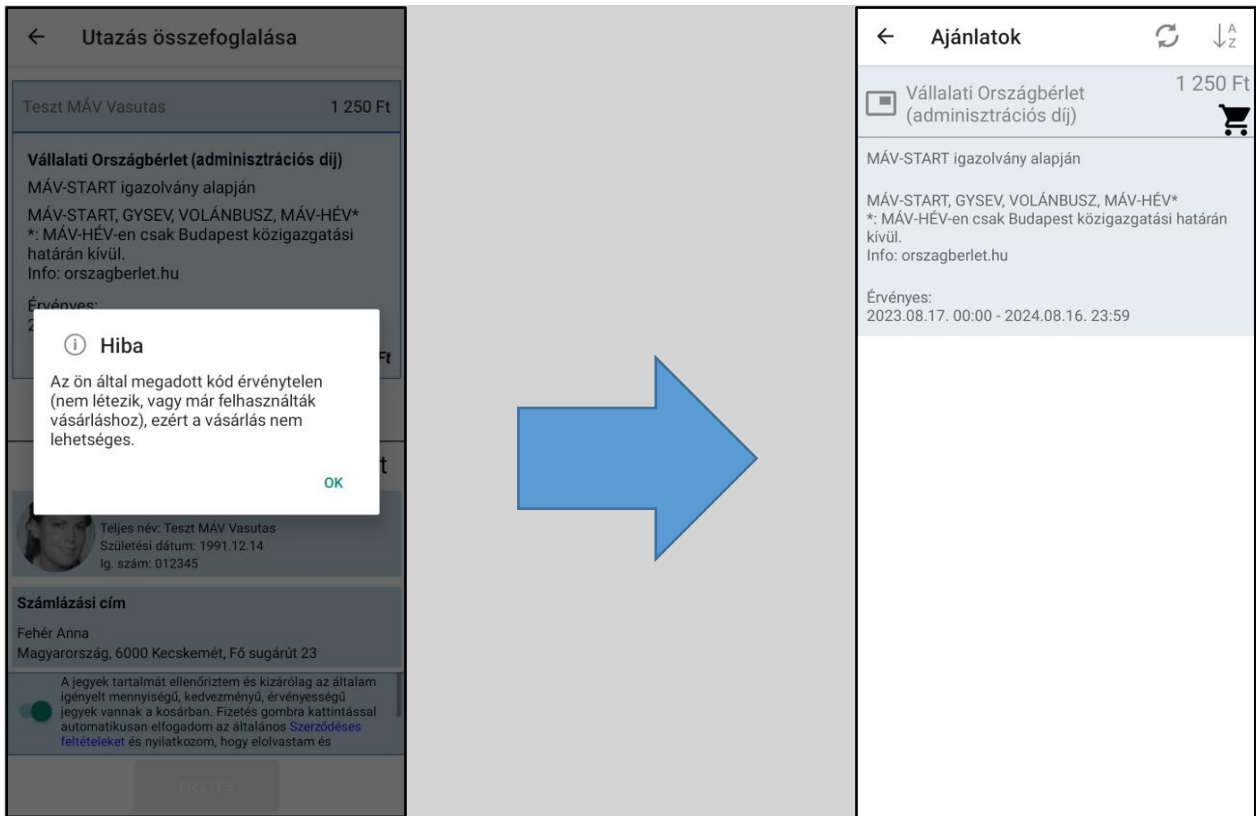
← Utazás összefoglalása

Teszt MÁV Vasutas 1 250 Ft

Vállalati Országbérlet (adminisztrációs díj)

MÁV-START igazolvány alapján

MÁV-START, GYSEV, VOLÁNBUSZ, MÁV-HÉV*
*: MÁV-HÉV-en csak Budapest közigazgatási határán kívül.
Info: orszagberlet.hu

Érvényes:
2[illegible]

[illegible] Ft

ⓘ Hiba

Az ön által megadott kód érvénytelen (nem létezik, vagy már felhasználták vásárláshoz), ezért a vásárlás nem lehetséges.

OK

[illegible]t

Teljes név: Teszt MÁV Vasutas
Születési dátum: 1991.12.14
Ig. szám: 012345

Számlázási cím

Fehér Anna
Magyarország, 6000 Kecskemét, Fő sugárút 23

A jegyek tartalmát ellenőriztem és kizárólag az általam igényelt mennyiségű, kedvezményű, érvényességű jegyek vannak a kosárban. Fizetés gombra kattintással automatikusan elfogadom az általános Szerződéses feltételeket és nyilatkozom, hogy elolvastam és

FIZETÉS

← Ajánlatok

Vállalati Országbérlet (adminisztrációs díj)

1 250 Ft

MÁV-START igazolvány alapján

MÁV-START, GYSEV, VOLÁNBUSZ, MÁV-HÉV*
*: MÁV-HÉV-en csak Budapest közigazgatási határán kívül.
Info: orszagberlet.hu

Érvényes:
2023.08.17. 00:00 - 2024.08.16. 23:59